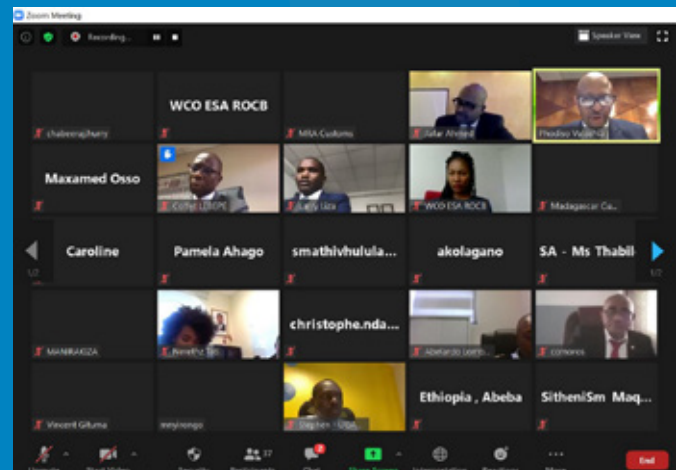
Zoom Meeting

Recording...

Speaker View

chabeerajhurry

WCO ESA ROCB

MRA Customs

Jafar Ahmed

Thodiso Vusenge

Maxamed Osso

Coffie LESOPE

Larry Uza

WCO ESA ROCB

Madagascar Cu...

Caroline

Pamela Ahago

smathivhulula...

akolagano

SA - Ms Thabil

1/2

1/2

MANIRAKIZA

Nerefhe Sib

christophe.nda...

Abelardo Lom

comores

Vincent Gituma

meyinongo

Stephen - UGA

Ethiopia , Abeba

SitheniSm Maq...

37

End